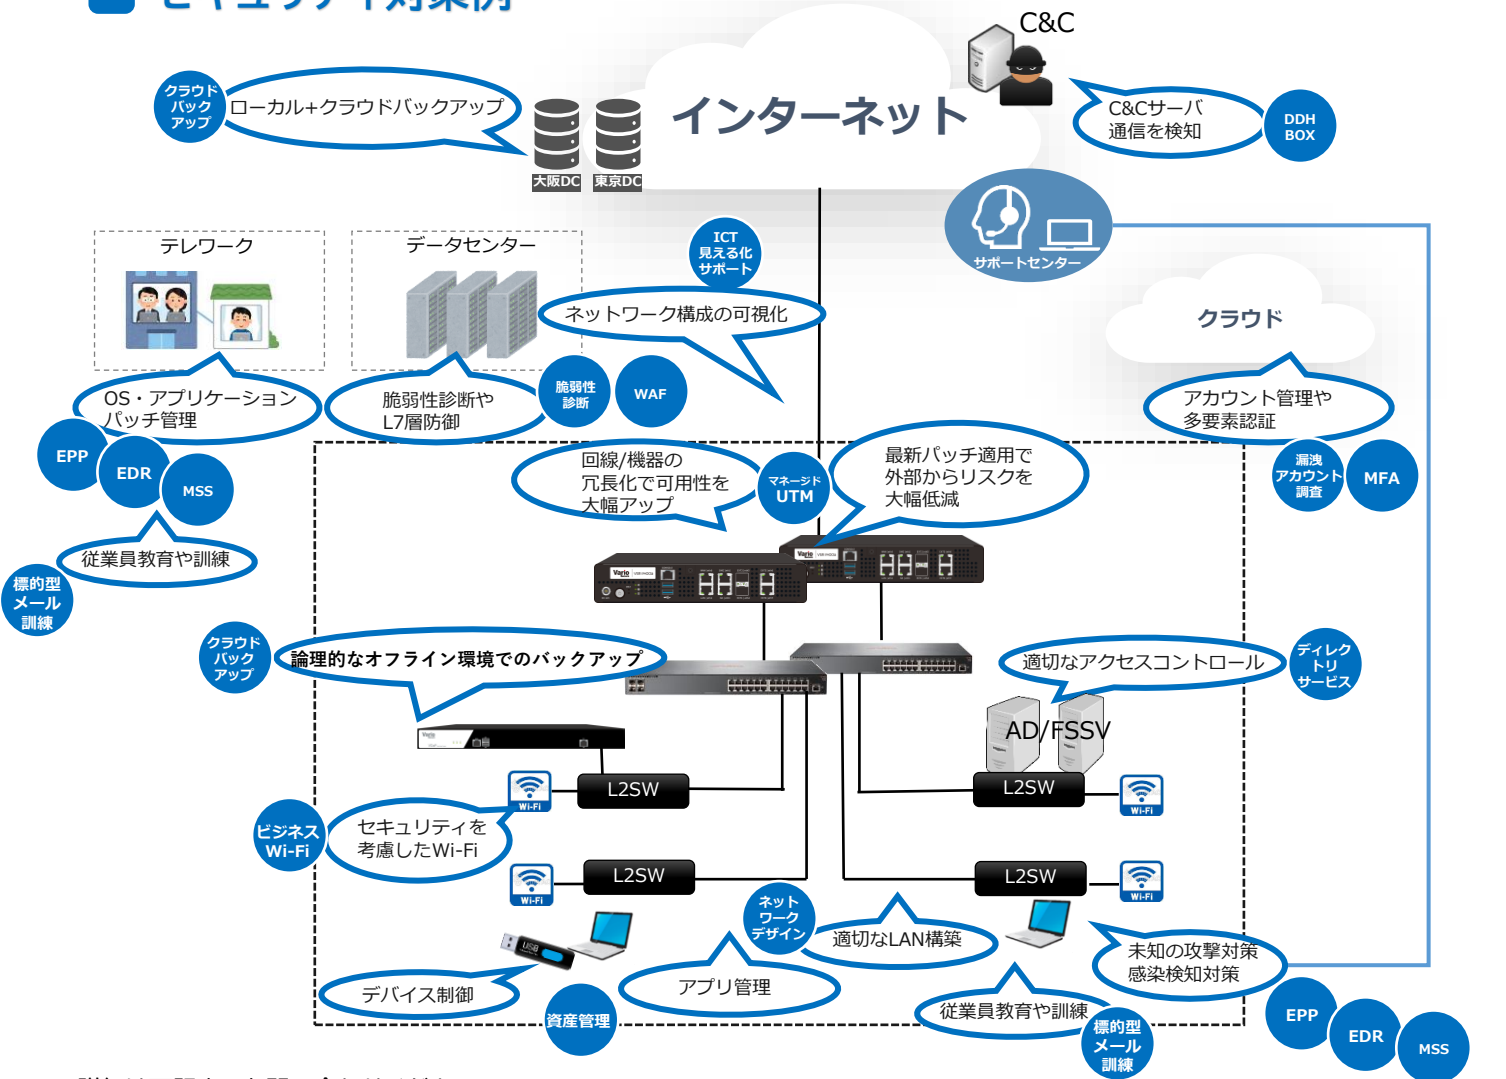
C&C

クラウドバックアップ

ローカル+クラウドバックアップ

大阪DC 東京DC

インターネット

C&Cサーバ通信を検知

DDH BOX

サポートセンター

テレワーク

データセンター

ICT見える化サポート

ネットワーク構成の可視化

クラウド

OS・アプリケーションパッチ管理

脆弱性診断やL7層防御

脆弱性診断

WAF

アカウント管理や多要素認証

EPP

EDR

MSS

回線/機器の冗長化で可用性を大幅アップ

マネージドUTM

最新パッチ適用で外部からリスクを大幅低減

漏洩アカウント調査

MFA

従業員教育や訓練

標的型メール訓練

クラウドバックアップ

論理的なオフライン環境でのバックアップ

適切なアクセスコントロール

ディレクトリサービス

AD/FSSV

L2SW

L2SW

Wi-Fi

Wi-Fi

ビジネスWi-Fi

セキュリティを考慮したWi-Fi

Wi-Fi

L2SW

L2SW

Wi-Fi

ネットワークデザイン

適切なLAN構築

未知の攻撃対策感染検知対策

デバイス制御

アプリ管理

資産管理

従業員教育や訓練

標的型メール訓練

EPP

EDR

MSS